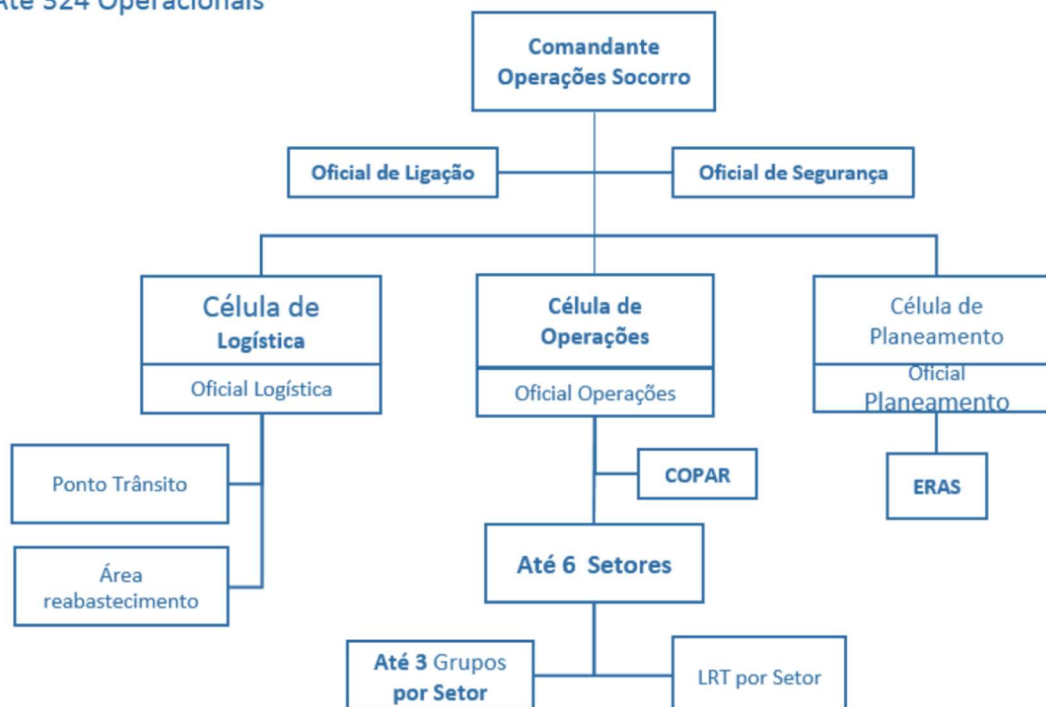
Até 324 Operacionais

Comandante Operações Socorro

Oficial de Ligação

Oficial de Segurança

Célula de Logística

Oficial Logística

Célula de Operações

Oficial Operações

Célula de Planeamento

Oficial Planeamento

Ponto Trânsito

Área reabastecimento

COPAR

ERAS

Até 6 Setores

Até 3 Grupos por Setor

LRT por Setor